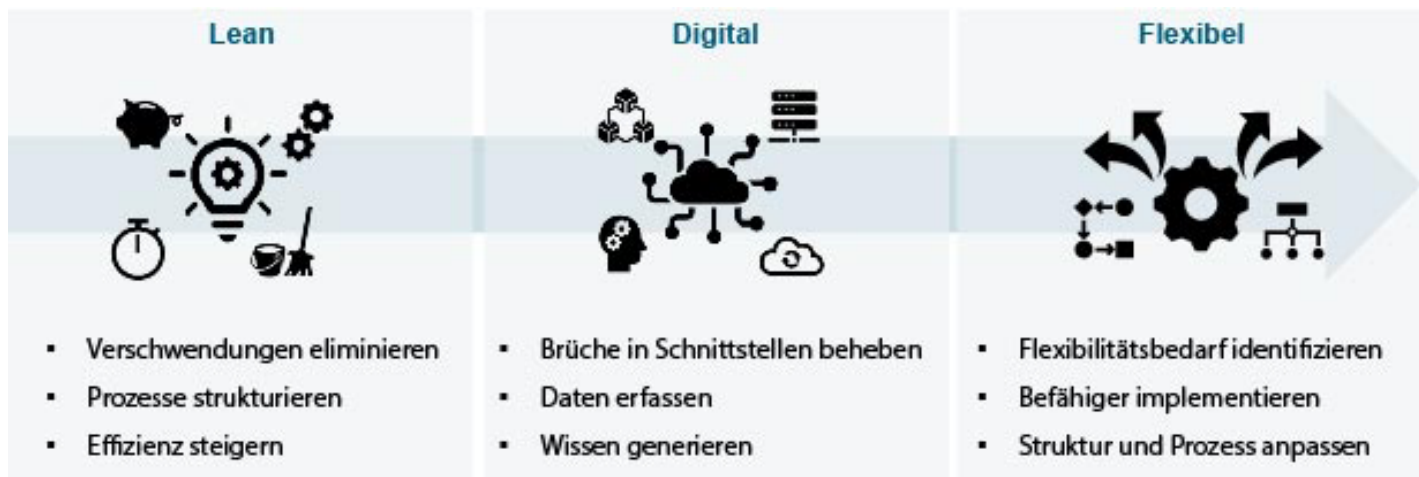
Lean

- Verschwendungen eliminieren
- Prozesse strukturieren
- Effizienz steigern

Digital

- Brüche in Schnittstellen beheben
- Daten erfassen
- Wissen generieren

Flexibel

- Flexibilitätsbedarf identifizieren
- Befähiger implementieren
- Struktur und Prozess anpassen